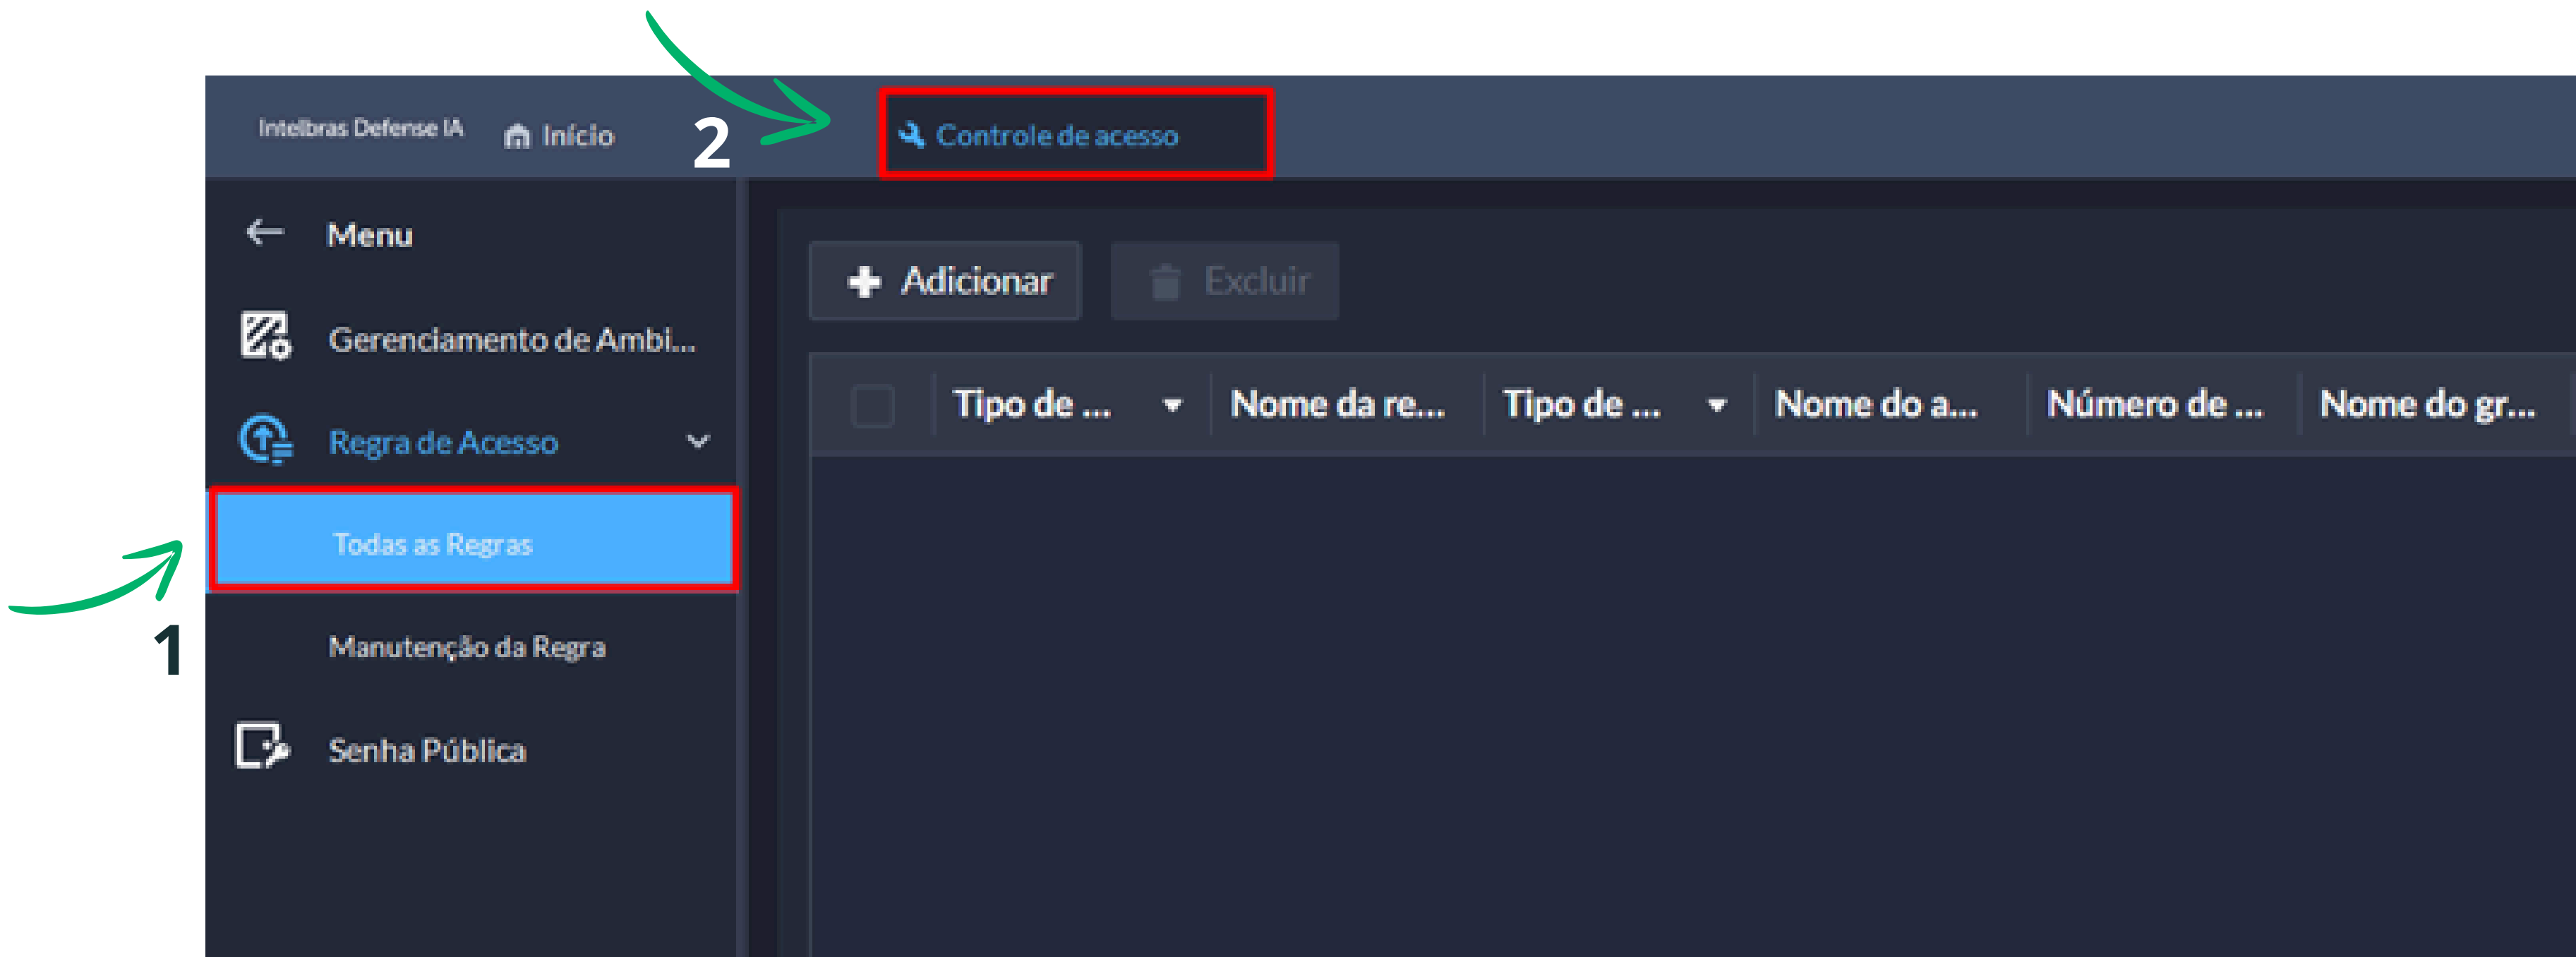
Intelbras Defense IA Início

2

Controle de acesso

Menu

Gerenciamento de Ambi...

Regra de Acesso

Todas as Regras

1

Manutenção da Regra

Senha Pública

Adicionar

Excluir

| Tipo de ... | Nome da re... | Tipo de ... | Nome do a... | Número de ... | Nome do gr... |
|---|---|---|---|---|---|